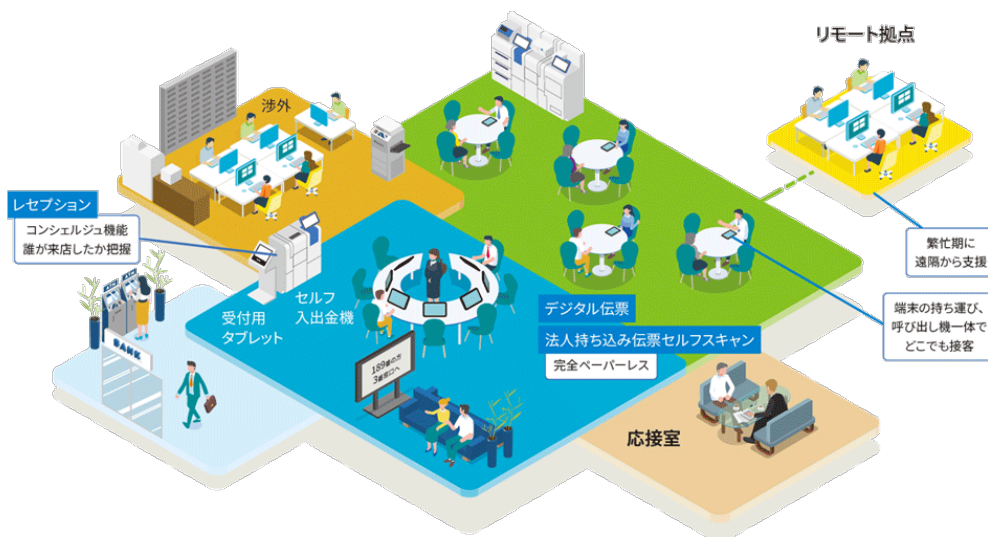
リモート拠点

渉外

レセプション

コンシェルジュ機能
誰が来店したか把握

繁忙期に
遠隔から支援

端末の持ち運び、
呼び出し機一体で
どこでも接客

セルフ
入出金機

受付用
タブレット

デジタル伝票

法人持ち込み伝票セルフスキャン

完全ペーパーレス

189番の方
3番窓口へ

BANK

応接室